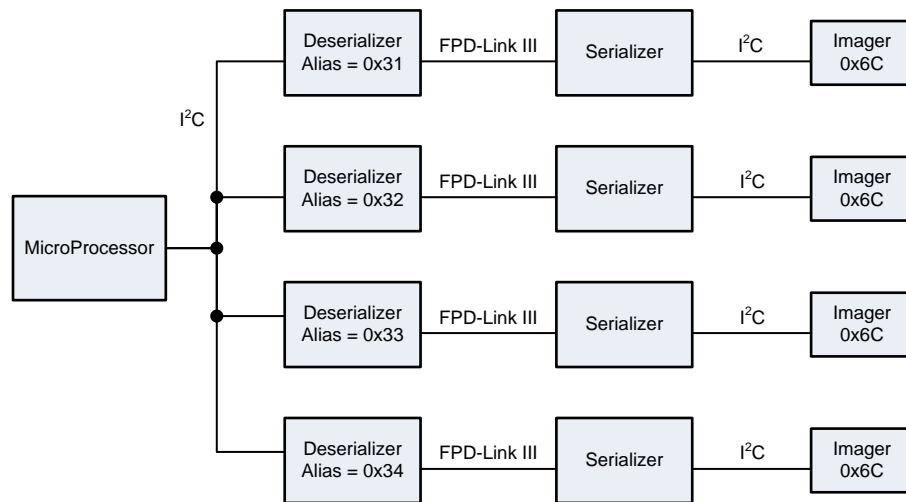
Deserializer Alias = 0x31
FPD-Link III
Serializer
$I^2C$
Imager 0x6C

$I^2C$

Deserializer Alias = 0x32
FPD-Link III
Serializer
$I^2C$
Imager 0x6C

MicroProcessor

Deserializer Alias = 0x33
FPD-Link III
Serializer
$I^2C$
Imager 0x6C

Deserializer Alias = 0x34
FPD-Link III
Serializer
$I^2C$
Imager 0x6C